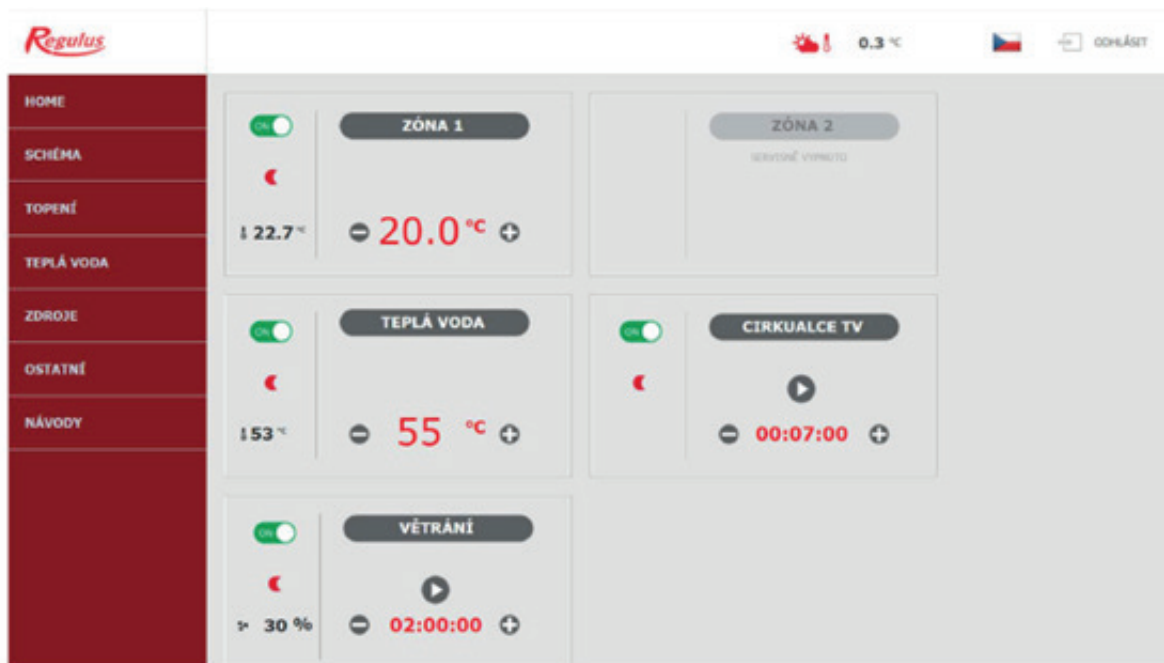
Regulus

0.3 °C

ODHLÁSIT

HOME

SCHÉMA

TOPENÍ

TEPLÁ VODA

ZDROJE

OSTATNÍ

NÁVODY

ON

ZÓNA 1

22.7 °C

20.0 °C

ZÓNA 2

SERVISNĚ VYPNUTO

ON

TEPLÁ VODA

53 °C

55 °C

ON

CIRKUALCE TV

00:07:00

ON

VĚTRÁNÍ

30 %

02:00:00